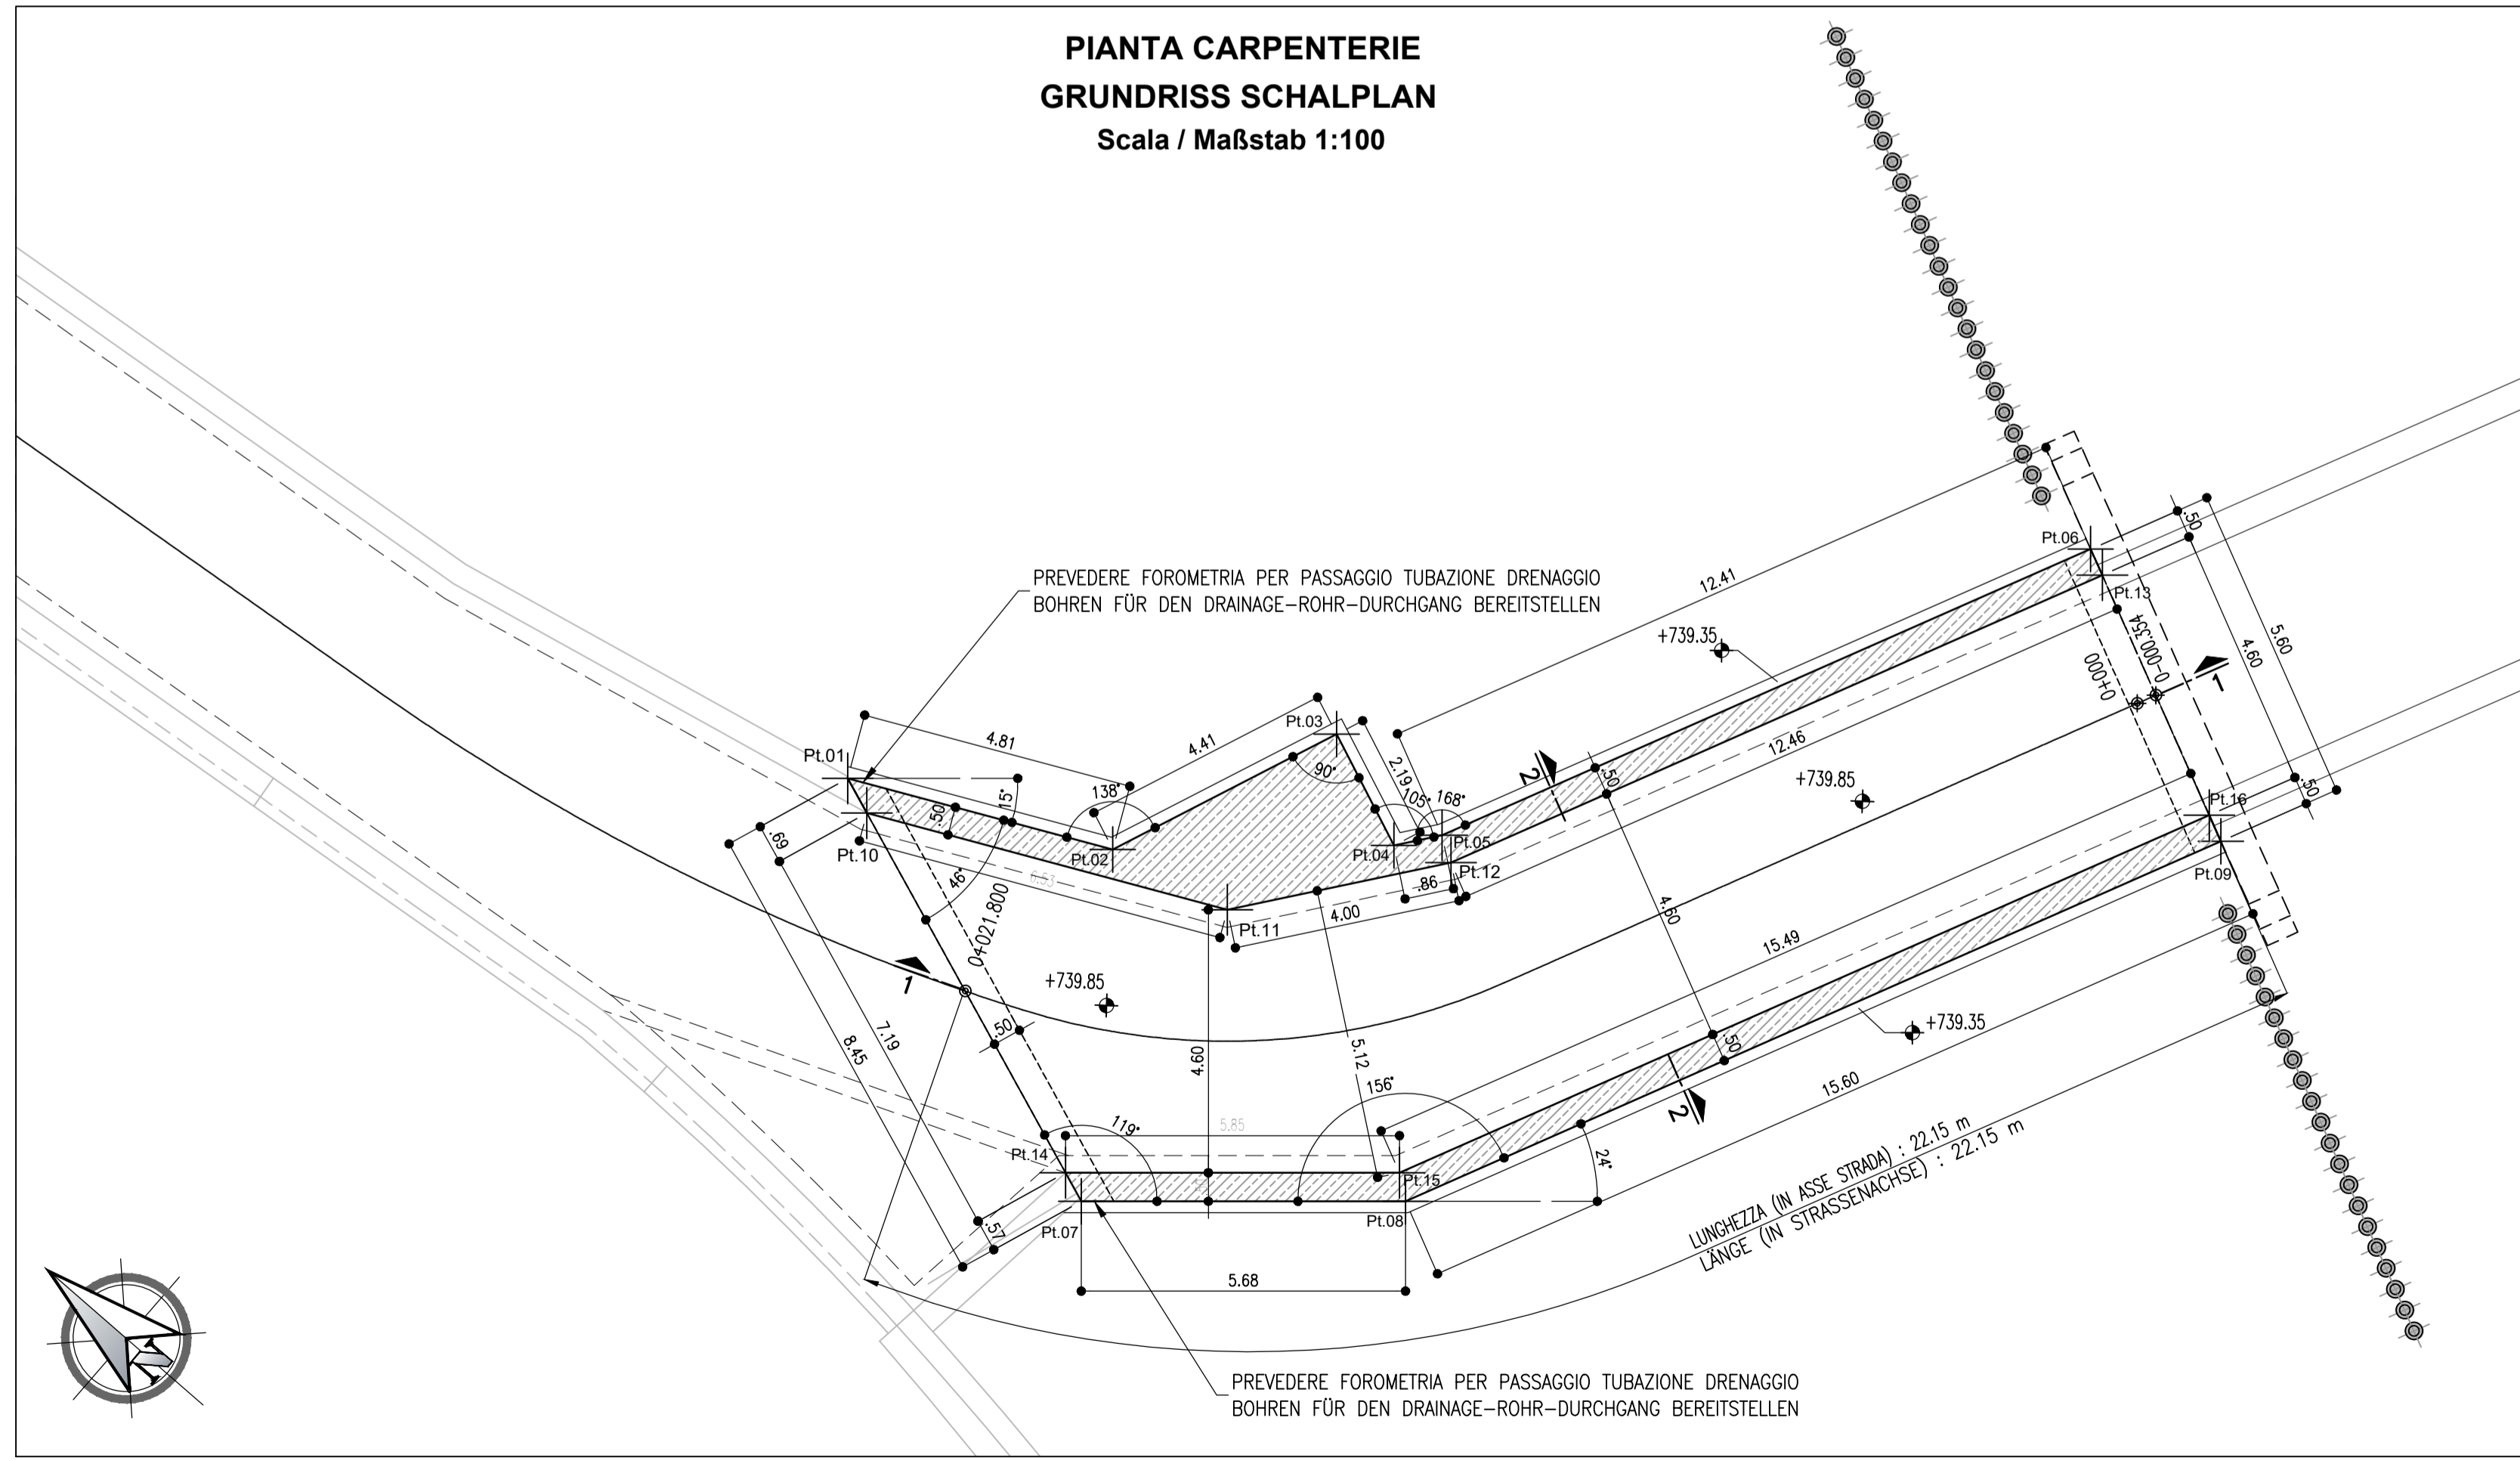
PIANTA CARPENTERIE
GRUNDRISS SCHALPLAN
Scala / Maßstab 1:100

PREVEDERE FOROMETRIA PER PASSAGGIO TUBAZIONE DRENAGGIO
BOHREN FÜR DEN DRAINAGE–ROHR–DURCHGANG BEREITSTELLEN

Pt.01
Pt.02
Pt.03
Pt.04
Pt.05
Pt.06
Pt.07
Pt.08
Pt.09
Pt.10
Pt.11
Pt.12
Pt.13
Pt.14
Pt.15
Pt.16

4.81
4.41
138°
90°
2.19
105°
168°
15°
.50
.69
46°
6.53
4.00
.86
12.41
12.46
+739.35
+739.85
+739.85
+739.35
0+000
0-000.354
1
1
2
2
.50
5.60
4.60
4.60
15.49
15.60
0+021.800
8.45
7.19
.50
4.60
5.12
156°
119°
5.85
24°
.57
.50
5.68

LUNGHEZZA (IN ASSE STRADA) : 22.15 m
LÄNGE (IN STRASSENACHSE) : 22.15 m

PREVEDERE FOROMETRIA PER PASSAGGIO TUBAZIONE DRENAGGIO
BOHREN FÜR DEN DRAINAGE–ROHR–DURCHGANG BEREITSTELLEN